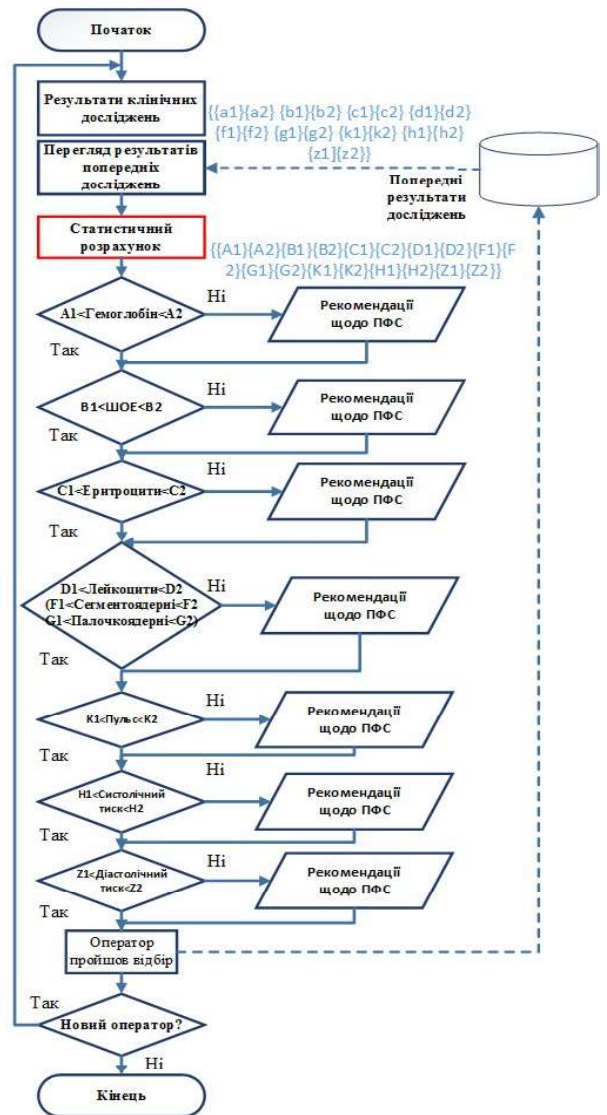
Початок

Результати клінічних досліджень

{{a1}{a2} {b1}{b2} {c1}{c2} {d1}{d2} {f1}{f2} {g1}{g2} {k1}{k2} {h1}{h2} {z1}{z2}}

Перегляд результатів попередніх досліджень

Попередні результати досліджень

Статистичний розрахунок

{{A1}{A2}{B1}{B2}{C1}{C2}{D1}{D2}{F1}{F2}{G1}{G2}{K1}{K2}{H1}{H2}{Z1}{Z2}}

A1<Гемоглобін<A2

Ні

Рекомендації щодо ПФС

Так

B1<ШОЕ<B2

Ні

Рекомендації щодо ПФС

Так

C1<Еритроцити<C2

Ні

Рекомендації щодо ПФС

Так

D1<Лейкоцити<D2 (F1<Сегментоядерні<F2 G1<Палочкоядерні<G2)

Ні

Рекомендації щодо ПФС

Так

K1<Пульс<K2

Ні

Рекомендації щодо ПФС

Так

H1<Систолічний тиск<H2

Ні

Рекомендації щодо ПФС

Так

Z1<Діастолічний тиск<Z2

Ні

Рекомендації щодо ПФС

Так

Оператор пройшов відбір

Так

Новий оператор?

Ні

Кінець